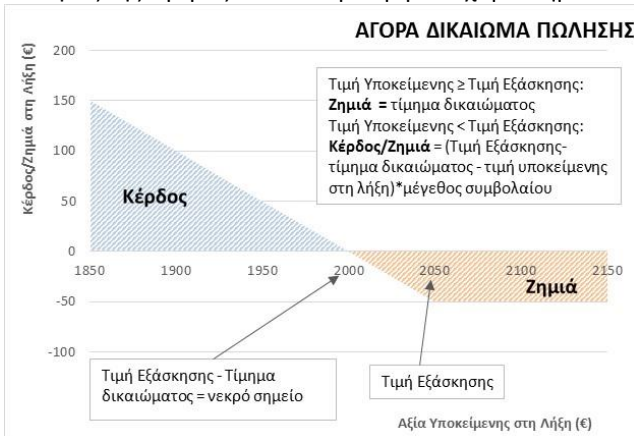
ΑΓΟΡΑ ΔΙΚΑΙΩΜΑ ΠΩΛΗΣΗΣ

Κέρδος/Ζημιά στη Λήξη (€)

200
150
100
50
0
-50
-100

1850 1900 1950 2000 2050 2100 2150

Τιμή Υποκείμενης ≥ Τιμή Εξάσκησης:
**Ζημιά** = τίμημα δικαιώματος
Τιμή Υποκείμενης < Τιμή Εξάσκησης:
**Κέρδος/Ζημιά** = (Τιμή Εξάσκησης-τίμημα δικαιώματος - τιμή υποκείμενης στη λήξη)*μέγεθος συμβολαίου

Κέρδος

Ζημιά

Τιμή Εξάσκησης - Τίμημα δικαιώματος = νεκρό σημείο

Τιμή Εξάσκησης

Αξία Υποκείμενης στη Λήξη (€)